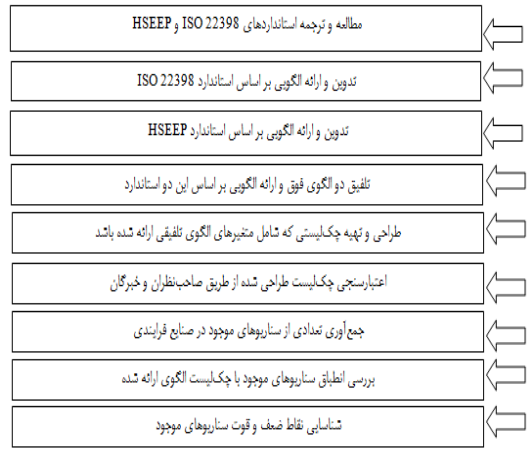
مطالعه و ترجمه استانداردهای ISO 22398 و HSEEP

تدوین و ارائه الگویی بر اساس استاندارد ISO 22398

تدوین و ارائه الگویی بر اساس استاندارد HSEEP

تلفیق دو الگوی فوق و ارائه الگویی بر اساس این دو استاندارد

طراحی و تهیه چک‌لیستی که شامل متغیرهای الگوی تلفیقی ارائه شده باشد

اعتبارسنجی چک‌لیست طراحی شده از طریق صاحب‌نظران و خبرگان

جمع‌آوری تعدادی از سناریوهای موجود در صنایع فرایندی

بررسی انطباق سناریوهای موجود با چک‌لیست الگوی ارائه شده

شناسایی نقاط ضعف و قوت سناریوهای موجود